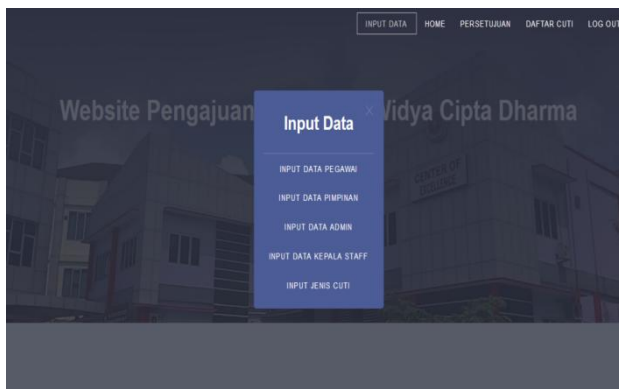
INPUT DATA HOME PERSETUJUAN DAFTAR CUTI LOG OUT

Website Pengajuan Vidya Cipta Dharma

Input Data

×

INPUT DATA PEGAWAI

INPUT DATA PIMPINAN

INPUT DATA ADMIN

INPUT DATA KEPALA STAFF

INPUT JENIS CUTI

CENTER OF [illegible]